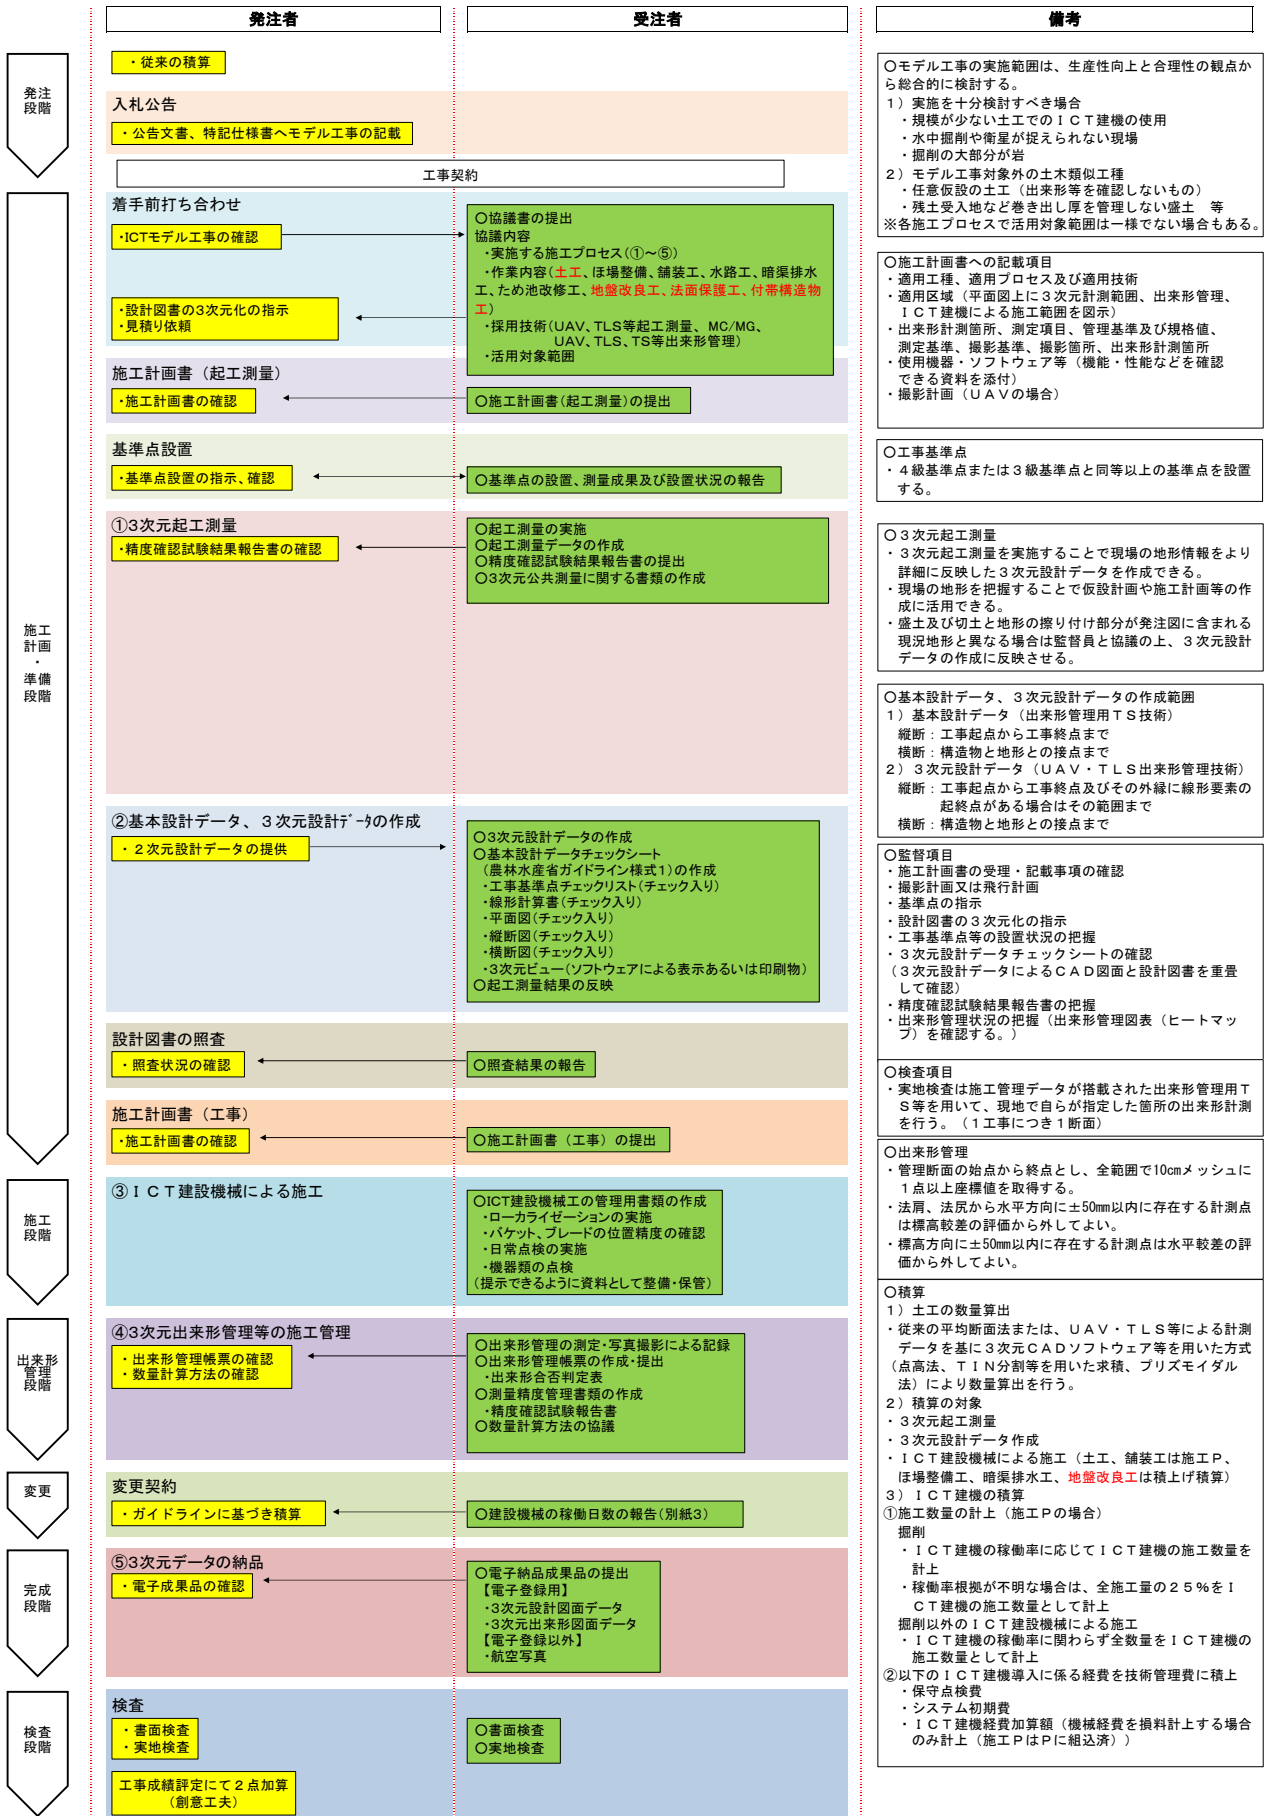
発注者

受注者

備考

発注段階

・従来の積算

入札公告

・公告文書、特記仕様書へモデル工事の記載

工事契約

施工計画・準備段階

着手前打ち合わせ

･ICTモデル工事の確認

･設計図書の3次元化の指示
･見積り依頼

○協議書の提出
協議内容
･実施する施工プロセス（①～⑤）
･作業内容（土工、ほ場整備、舗装工、水路工、暗渠排水工、ため池改修工、地盤改良工、法面保護工、付帯構造物工）
･採用技術（UAV、TLS等起工測量、MC/MG、UAV、TLS、TS等出来形管理）
･活用対象範囲

施工計画書（起工測量）

･施工計画書の確認

○施工計画書（起工測量）の提出

基準点設置

･基準点設置の指示、確認

○基準点の設置、測量成果及び設置状況の報告

①3次元起工測量

･精度確認試験結果報告書の確認

○起工測量の実施
○起工測量データの作成
○精度確認試験結果報告書の提出
○3次元公共測量に関する書類の作成

②基本設計データ、３次元設計ﾃﾞｰﾀの作成

・２次元設計データの提供

○3次元設計データの作成
○基本設計データチェックシート
（農林水産省ガイドライン様式1）の作成
･工事基準点チェックリスト（チェック入り）
･線形計算書（チェック入り）
･平面図（チェック入り）
･縦断図（チェック入り）
･横断図（チェック入り）
･3次元ビュー（ソフトウェアによる表示あるいは印刷物）
○起工測量結果の反映

設計図書の照査

・照査状況の確認

○照査結果の報告

施工計画書（工事）

･施工計画書の確認

○施工計画書（工事）の提出

施工段階

③ＩＣＴ建設機械による施工

○ICT建設機械工の管理用書類の作成
･ローカライゼーションの実施
･バケット、ブレードの位置精度の確認
･日常点検の実施
･機器類の点検
（提示できるように資料として整備･保管）

出来形管理段階

④3次元出来形管理等の施工管理

・出来形管理帳票の確認
・数量計算方法の確認

○出来形管理の測定･写真撮影による記録
○出来形管理帳票の作成･提出
･出来形合否判定表
○測量精度管理書類の作成
･精度確認試験報告書
○数量計算方法の協議

変更

変更契約

・ガイドラインに基づき積算

○建設機械の稼働日数の報告（別紙3）

完成段階

⑤3次元データの納品

・電子成果品の確認

○電子納品成果品の提出
【電子登録用】
･3次元設計図面データ
･3次元出来形図面データ
【電子登録以外】
･航空写真

検査段階

検査

・書面検査
・実地検査

工事成績評定にて２点加算（創意工夫）

○書面検査
○実地検査

○モデル工事の実施範囲は、生産性向上と合理性の観点から総合的に検討する。
１）実施を十分検討すべき場合
・規模が少ない土工でのＩＣＴ建機の使用
・水中掘削や衛星が捉えられない現場
・掘削の大部分が岩
２）モデル工事対象外の土木類似工種
・任意仮設の土工（出来形等を確認しないもの）
・残土受入地など巻き出し厚を管理しない盛土　等
※各施工プロセスで活用対象範囲は一様でない場合もある。

○施工計画書への記載項目
・適用工種、適用プロセス及び適用技術
・適用区域（平面図上に３次元計測範囲、出来形管理、ＩＣＴ建機による施工範囲を図示）
・出来形計測箇所、測定項目、管理基準及び規格値、測定基準、撮影基準、撮影箇所、出来形計測箇所
・使用機器・ソフトウェア等（機能・性能などを確認できる資料を添付）
・撮影計画（ＵＡＶの場合）

○工事基準点
・４級基準点または３級基準点と同等以上の基準点を設置する。

○３次元起工測量
・３次元起工測量を実施することで現場の地形情報をより詳細に反映した３次元設計データを作成できる。
・現場の地形を把握することで仮設計画や施工計画等の作成に活用できる。
・盛土及び切土と地形の擦り付け部分が発注図に含まれる現況地形と異なる場合は監督員と協議の上、３次元設計データの作成に反映させる。

○基本設計データ、３次元設計データの作成範囲
１）基本設計データ（出来形管理用ＴＳ技術）
縦断：工事起点から工事終点まで
横断：構造物と地形との接点まで
２）３次元設計データ（ＵＡＶ・ＴＬＳ出来形管理技術）
縦断：工事起点から工事終点及びその外縁に線形要素の起終点がある場合はその範囲まで
横断：構造物と地形との接点まで

○監督項目
・施工計画書の受理・記載事項の確認
・撮影計画又は飛行計画
・基準点の指示
・設計図書の３次元化の指示
・工事基準点等の設置状況の把握
・３次元設計データチェックシートの確認
（３次元設計データによるＣＡＤ図面と設計図書を重畳して確認）
・精度確認試験結果報告書の把握
・出来形管理状況の把握（出来形管理図表（ヒートマップ）を確認する。）

○検査項目
・実地検査は施工管理データが搭載された出来形管理用ＴＳ等を用いて、現地で自らが指定した箇所の出来形計測を行う。（１工事につき１断面）

○出来形管理
・管理断面の始点から終点とし、全範囲で10cmメッシュに１点以上座標値を取得する。
・法肩、法尻から水平方向に±50mm以内に存在する計測点は標高較差の評価から外してよい。
・標高方向に±50mm以内に存在する計測点は水平較差の評価から外してよい。

○積算
１）土工の数量算出
・従来の平均断面法または、ＵＡＶ・ＴＬＳ等による計測データを基に３次元ＣＡＤソフトウェア等を用いた方式（点高法、ＴＩＮ分割等を用いた求積、プリズモイダル法）により数量算出を行う。
２）積算の対象
・３次元起工測量
・３次元設計データ作成
・ＩＣＴ建設機械による施工（土工、舗装工は施工Ｐ、ほ場整備工、暗渠排水工、地盤改良工は積上げ積算）
３）ＩＣＴ建機の積算
①施工数量の計上（施工Ｐの場合）
掘削
・ＩＣＴ建機の稼働率に応じてＩＣＴ建機の施工数量を計上
・稼働率根拠が不明な場合は、全施工量の２５％をＩＣＴ建機の施工数量として計上
掘削以外のＩＣＴ建設機械による施工
・ＩＣＴ建機の稼働率に関わらず全数量をＩＣＴ建機の施工数量として計上
②以下のＩＣＴ建機導入に係る経費を技術管理費に積上
・保守点検費
・システム初期費
・ＩＣＴ建機経費加算額（機械経費を損料計上する場合のみ計上（施工ＰはＰに組込済））